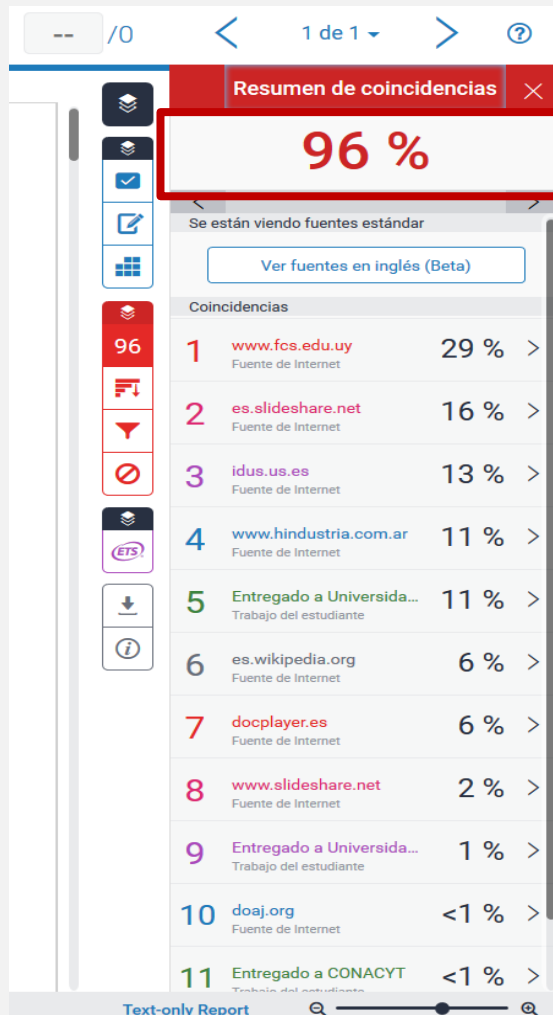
-- /0

1 de 1

?

Resumen de coincidencias

96 %

Se están viendo fuentes estándar

Ver fuentes en inglés (Beta)

Coincidencias

96

ETS

| | | |
|---|---|---|
| 1 | www.fcs.edu.uy<br>Fuente de Internet | 29 % |
| 2 | es.slideshare.net<br>Fuente de Internet | 16 % |
| 3 | idus.us.es<br>Fuente de Internet | 13 % |
| 4 | www.hindustria.com.ar<br>Fuente de Internet | 11 % |
| 5 | Entregado a Universida...<br>Trabajo del estudiante | 11 % |
| 6 | es.wikipedia.org<br>Fuente de Internet | 6 % |
| 7 | docplayer.es<br>Fuente de Internet | 6 % |
| 8 | www.slideshare.net<br>Fuente de Internet | 2 % |
| 9 | Entregado a Universida...<br>Trabajo del estudiante | 1 % |
| 10 | doaj.org<br>Fuente de Internet | <1 % |
| 11 | Entregado a CONACYT<br>Trabajo del estudiante | <1 % |

Text-only Report